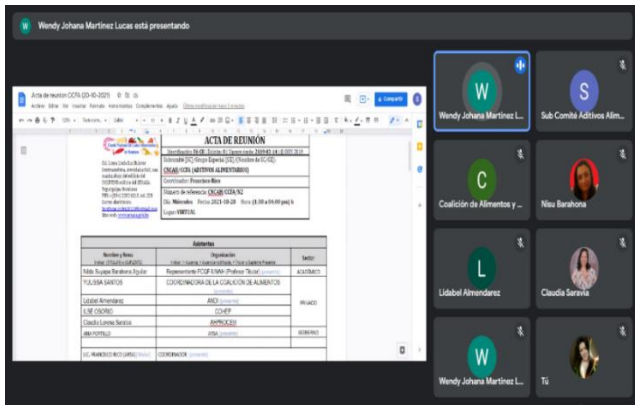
Wendy Johana Martínez Lucas está presentando

Acta de reunion CCFA (20-10-2021)
Archivo Editar Ver Insertar Formato Herramientas Complementos Ayuda
Compartir

ACTA DE REUNIÓN

Subcomité [SC] Grupo Especial [GE] (Nombre de SC/GE)
CNCAH/CCFA (ADITIVOS ALIMENTARIOS)
Coordinador: Francisco Rico
Número de referencia: CNCAH/CCFA/N2
Día: Miércoles Fecha: 2021-10-20 Hora: (1:30 a 04:00 pm) h
Lugar: VIRTUAL

| Asistentes | | |
|---|---|---|
| Nombre y firma | Organización | Sector |
| Nilda Syapai Barahona Aguilar | Representante FCQF-UNAH (Profesor Titular) | ACADÉMICO |
| YOLISSA SANTOS | COORDINADORA DE LA COALICIÓN DE ALIMENTOS | |
| Lidabel Almendarez | ANDI | PRIVADO |
| LISE OSORIO | CCHEP | |
| Claudia Lorena Saravia | AMPROCEH | |
| ANA PORTILLO | ARSA | GOBIERNO |
| LIC. FRANCISCO RICO (ARSA) | COORDINADOR | |

Wendy Johana Martínez L...
W
Sub Comité Aditivos Alim...
S
Coalición de Alimentos y ...
C
Nisu Barahona
Lidabel Almendarez
L
Claudia Saravia
Wendy Johana Martínez L...
W
Tú